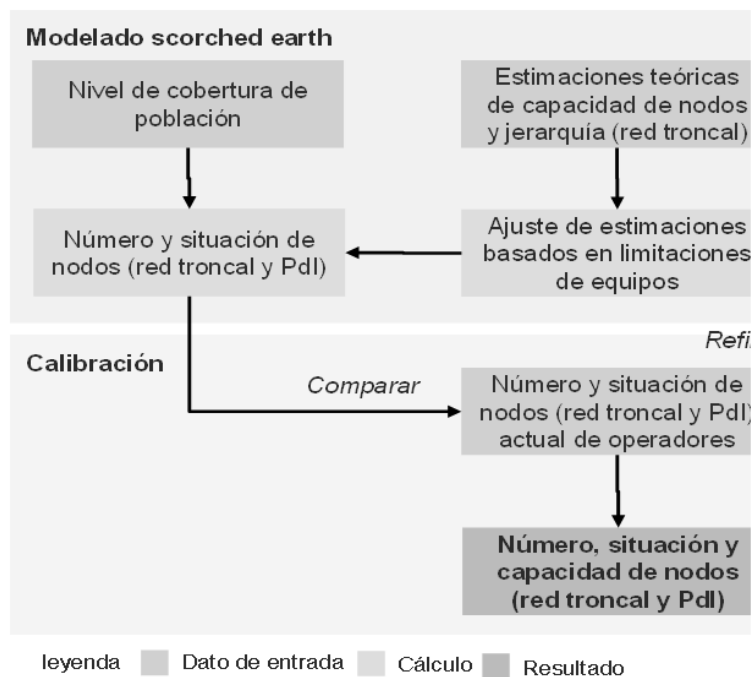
Modelado scorched earth

Nivel de cobertura de población

Estimaciones teóricas de capacidad de nodos y jerarquía (red troncal)

Número y situación de nodos (red troncal y PdI)

Ajuste de estimaciones basados en limitaciones de equipos

Refi

Calibración

Comparar

Número y situación de nodos (red troncal y PdI) actual de operadores

Número, situación y capacidad de nodos (red troncal y PdI)

leyenda Dato de entrada Cálculo Resultado